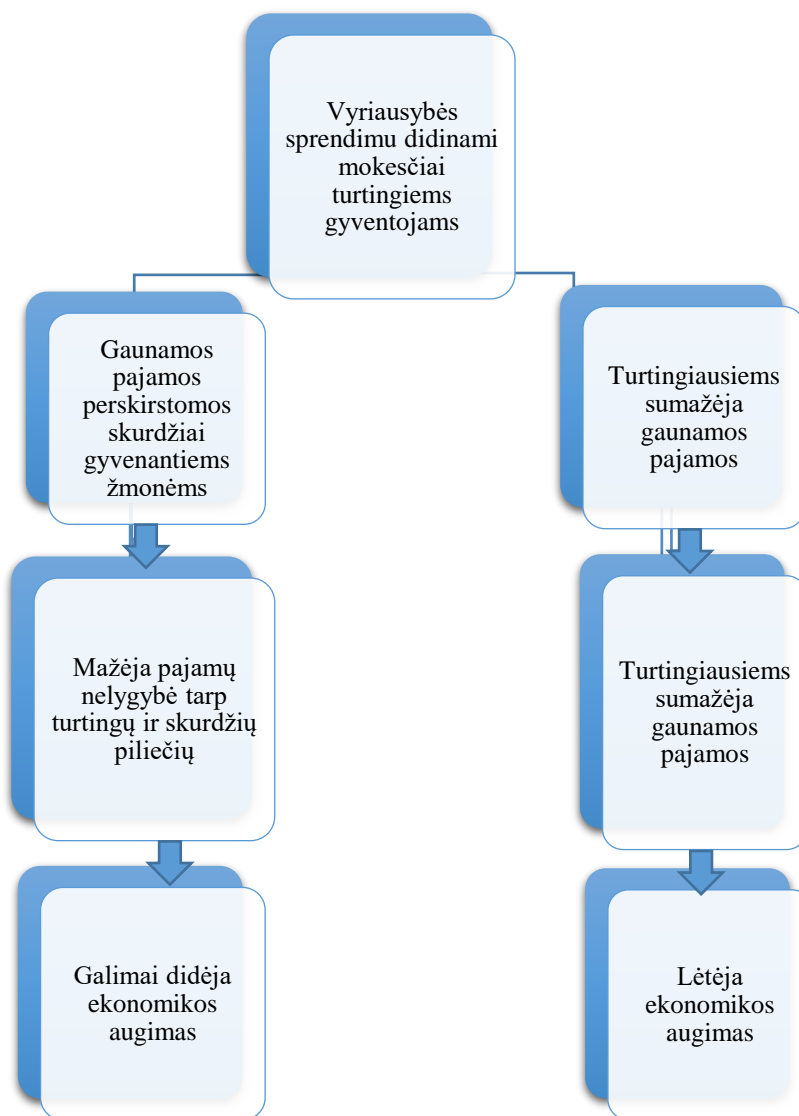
Vyriausybės sprendimu didinami mokesčiai turtingiems gyventojams

Gaunamos pajamos perskirstomos skurdžiai gyvenantiems žmonėms

Mažėja pajamų nelygybė tarp turtingų ir skurdžių piliečių

Galimai didėja ekonomikos augimas

Turtingiausiems sumažėja gaunamos pajamos

Turtingiausiems sumažėja gaunamos pajamos

Lėtėja ekonomikos augimas